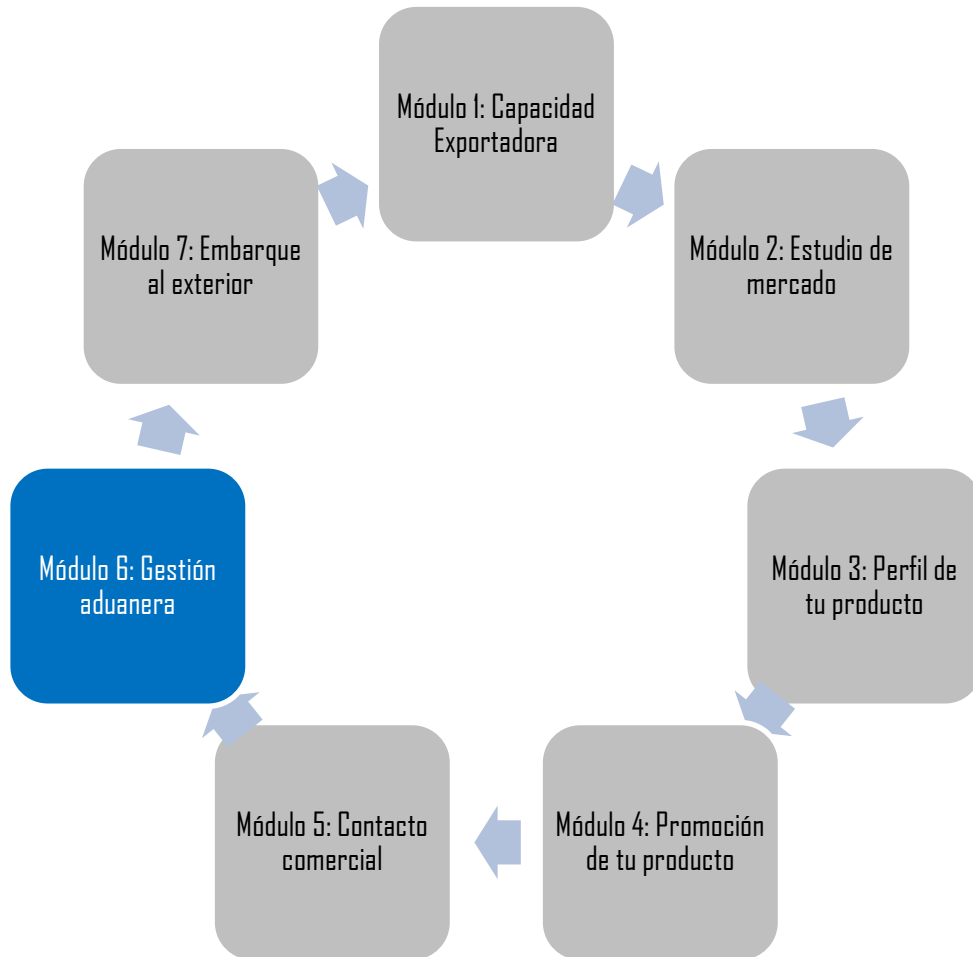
Módulo 1: Capacidad Exportadora

Módulo 2: Estudio de mercado

Módulo 3: Perfil de tu producto

Módulo 4: Promoción de tu producto

Módulo 5: Contacto comercial

Módulo 6: Gestión aduanera

Módulo 7: Embarque al exterior